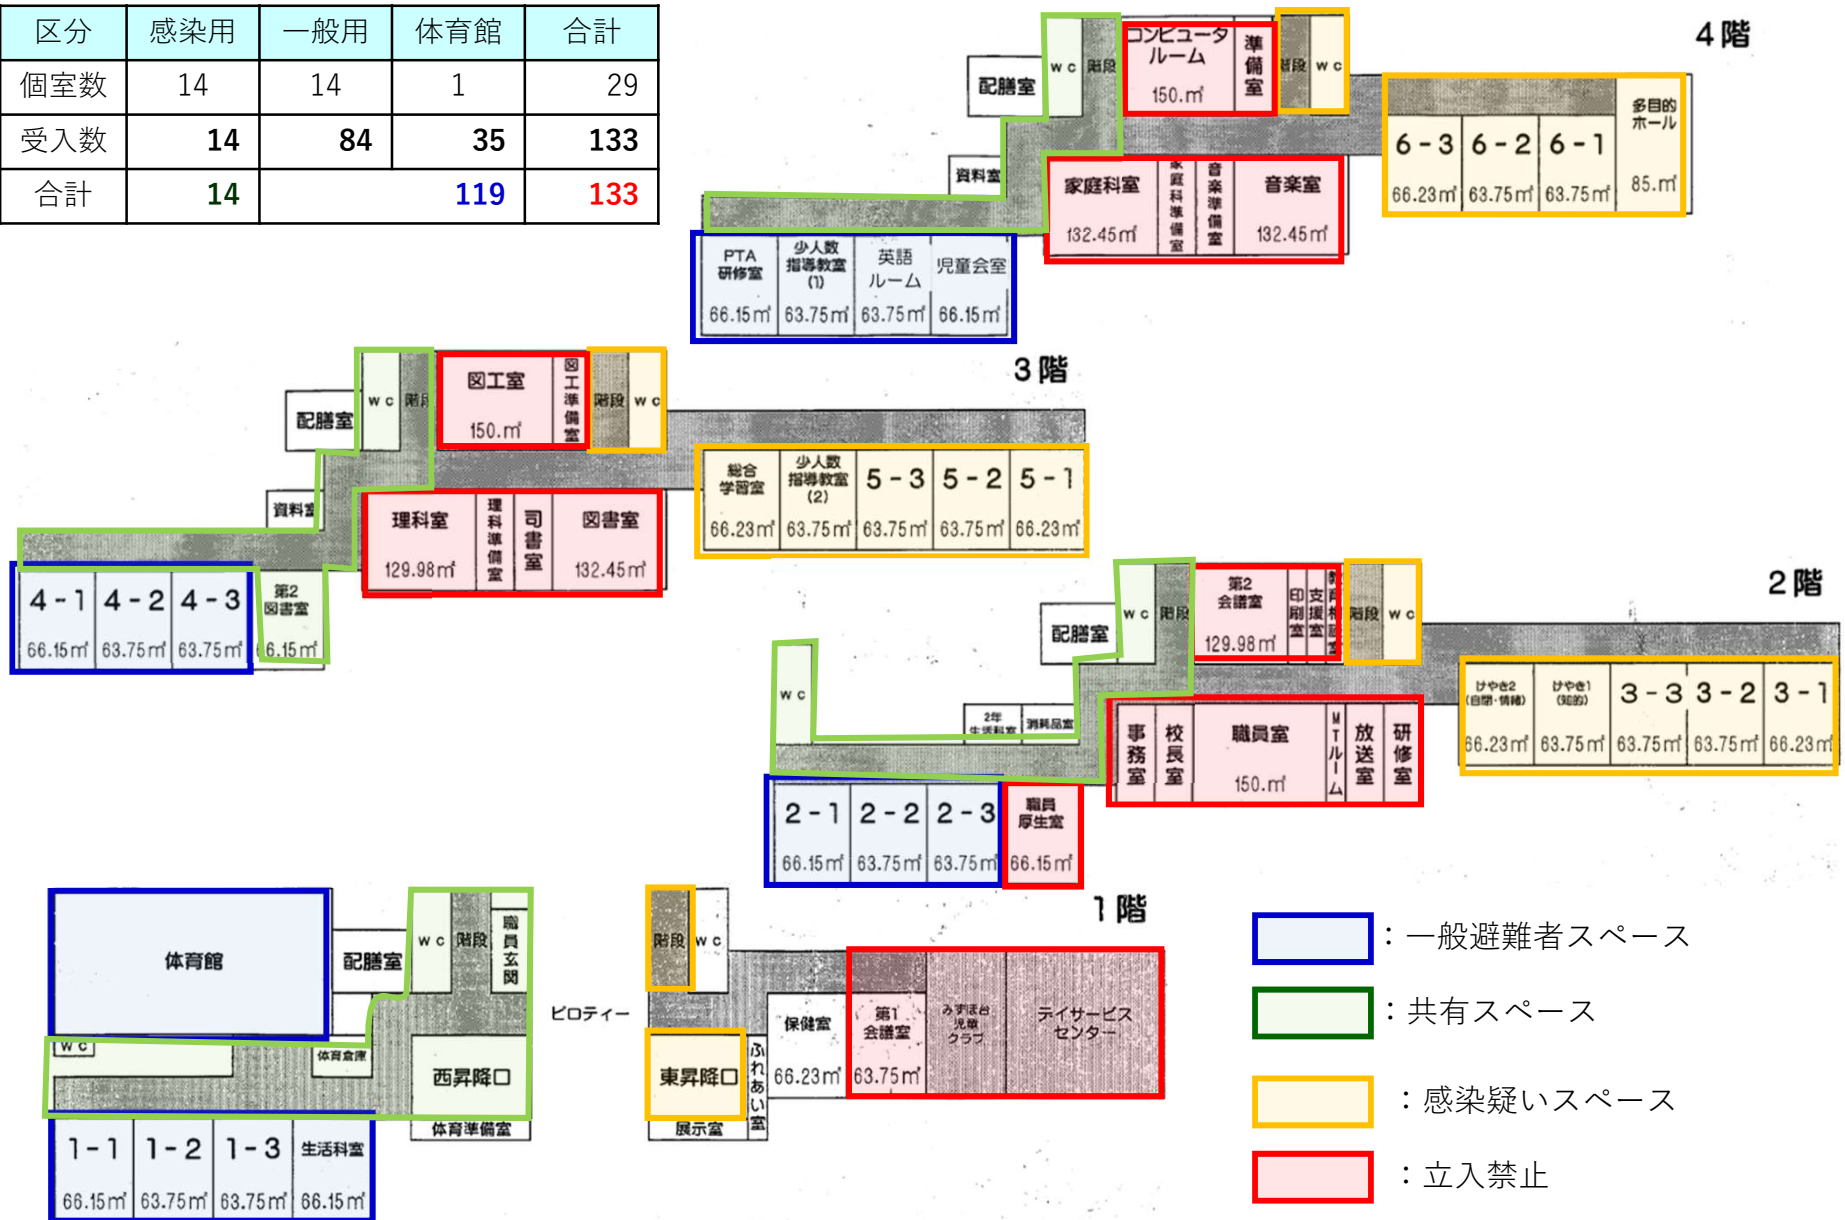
| 区分 | 感染用 | 一般用 | 体育館 | 合計 |
|---|---|---|---|---|
| 個室数 | 14 | 14 | 1 | 29 |
| 受入数 | 14 | 84 | 35 | 133 |
| 合計 | 14 | 119 | | 133 |

4階

配膳室 wc 階段 コンピュータルーム 150.㎡ 準備室 階段 wc

資料室 家庭科室 132.45㎡ 家庭科準備室 音楽準備室 音楽室 132.45㎡

6-3 66.23㎡ 6-2 63.75㎡ 6-1 63.75㎡ 多目的ホール 85.㎡

PTA研修室 66.15㎡ 少人数指導教室(1) 63.75㎡ 英語ルーム 63.75㎡ 児童会室 66.15㎡

3階

配膳室 wc 階段 図工室 150.㎡ 図工準備室 階段 wc

資料室 理科室 129.98㎡ 理科準備室 司書室 図書室 132.45㎡

総合学習室 66.23㎡ 少人数指導教室(2) 63.75㎡ 5-3 63.75㎡ 5-2 63.75㎡ 5-1 66.23㎡

4-1 66.15㎡ 4-2 63.75㎡ 4-3 63.75㎡ 第2図書室 6.15㎡

2階

配膳室 wc 階段 第2会議室 129.98㎡ 印刷室 支援室 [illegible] 階段 wc

wc 2年生活科室 消耗品室 事務室 校長室 職員室 150.㎡ MTルーム 放送室 研修室

けやき2(自閉・情緒) 66.23㎡ けやき1(知的) 63.75㎡ 3-3 63.75㎡ 3-2 63.75㎡ 3-1 66.23㎡

2-1 66.15㎡ 2-2 63.75㎡ 2-3 63.75㎡ 職員厚生室 66.15㎡

1階

体育館 配膳室 wc 階段 職員玄関 wc 体育倉庫 西昇降口 体育準備室

ピロティー 階段 wc 保健室 66.23㎡ 第1会議室 63.75㎡ みずほ台児童クラブ デイサービスセンター

東昇降口 ふれあい室 展示室

1-1 66.15㎡ 1-2 63.75㎡ 1-3 63.75㎡ 生活科室 66.15㎡

：一般避難者スペース
：共有スペース
：感染疑いスペース
：立入禁止